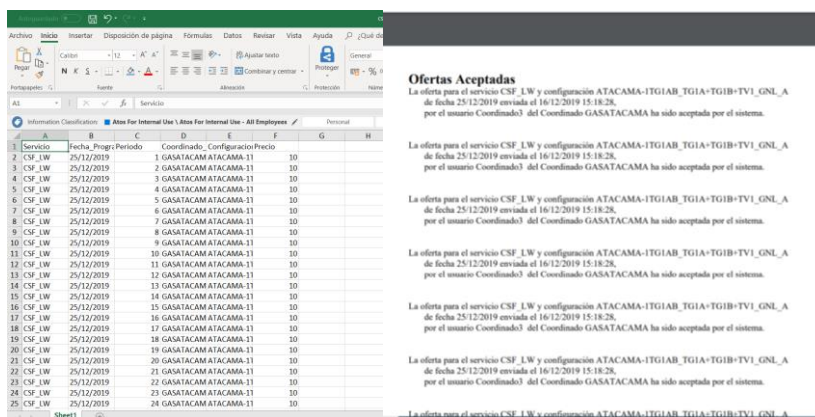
Autoguardado

Archivo Inicio Insertar Disposición de página Fórmulas Datos Revisar Vista Ayuda ¿Qué de

Pegar Calibri 12 A A Ajustar texto Combinar y centrar Proteger General %

N K S

Portapapeles Fuente Alineación Protección Núme

A1 Servicio

Information Classification: Atos For Internal Use \ Atos For Internal Use - All Employees Personal

| | A | B | C | D | E | F | G | H |
|---|---|---|---|---|---|---|---|---|
| 1 | Servicio | Fecha_Progr | Periodo | Coordinado | Configuracio | Precio | | |
| 2 | CSF_LW | 25/12/2019 | 1 | GASATACAM | ATACAMA-11 | 10 | | |
| 3 | CSF_LW | 25/12/2019 | 2 | GASATACAM | ATACAMA-11 | 10 | | |
| 4 | CSF_LW | 25/12/2019 | 3 | GASATACAM | ATACAMA-11 | 10 | | |
| 5 | CSF_LW | 25/12/2019 | 4 | GASATACAM | ATACAMA-11 | 10 | | |
| 6 | CSF_LW | 25/12/2019 | 5 | GASATACAM | ATACAMA-11 | 10 | | |
| 7 | CSF_LW | 25/12/2019 | 6 | GASATACAM | ATACAMA-11 | 10 | | |
| 8 | CSF_LW | 25/12/2019 | 7 | GASATACAM | ATACAMA-11 | 10 | | |
| 9 | CSF_LW | 25/12/2019 | 8 | GASATACAM | ATACAMA-11 | 10 | | |
| 10 | CSF_LW | 25/12/2019 | 9 | GASATACAM | ATACAMA-11 | 10 | | |
| 11 | CSF_LW | 25/12/2019 | 10 | GASATACAM | ATACAMA-11 | 10 | | |
| 12 | CSF_LW | 25/12/2019 | 11 | GASATACAM | ATACAMA-11 | 10 | | |
| 13 | CSF_LW | 25/12/2019 | 12 | GASATACAM | ATACAMA-11 | 10 | | |
| 14 | CSF_LW | 25/12/2019 | 13 | GASATACAM | ATACAMA-11 | 10 | | |
| 15 | CSF_LW | 25/12/2019 | 14 | GASATACAM | ATACAMA-11 | 10 | | |
| 16 | CSF_LW | 25/12/2019 | 15 | GASATACAM | ATACAMA-11 | 10 | | |
| 17 | CSF_LW | 25/12/2019 | 16 | GASATACAM | ATACAMA-11 | 10 | | |
| 18 | CSF_LW | 25/12/2019 | 17 | GASATACAM | ATACAMA-11 | 10 | | |
| 19 | CSF_LW | 25/12/2019 | 18 | GASATACAM | ATACAMA-11 | 10 | | |
| 20 | CSF_LW | 25/12/2019 | 19 | GASATACAM | ATACAMA-11 | 10 | | |
| 21 | CSF_LW | 25/12/2019 | 20 | GASATACAM | ATACAMA-11 | 10 | | |
| 22 | CSF_LW | 25/12/2019 | 21 | GASATACAM | ATACAMA-11 | 10 | | |
| 23 | CSF_LW | 25/12/2019 | 22 | GASATACAM | ATACAMA-11 | 10 | | |
| 24 | CSF_LW | 25/12/2019 | 23 | GASATACAM | ATACAMA-11 | 10 | | |
| 25 | CSF_LW | 25/12/2019 | 24 | GASATACAM | ATACAMA-11 | 10 | | |

Sheet1

Ofertas Aceptadas

La oferta para el servicio CSF_LW y configuración ATACAMA-1TG1AB_TG1A+TG1B+TV1_GNL_A de fecha 25/12/2019 enviada el 16/12/2019 15:18:28, por el usuario Coordinado3 del Coordinado GASATACAMA ha sido aceptada por el sistema.

La oferta para el servicio CSF_LW y configuración ATACAMA-1TG1AB_TG1A+TG1B+TV1_GNL_A de fecha 25/12/2019 enviada el 16/12/2019 15:18:28, por el usuario Coordinado3 del Coordinado GASATACAMA ha sido aceptada por el sistema.

La oferta para el servicio CSF_LW y configuración ATACAMA-1TG1AB_TG1A+TG1B+TV1_GNL_A de fecha 25/12/2019 enviada el 16/12/2019 15:18:28, por el usuario Coordinado3 del Coordinado GASATACAMA ha sido aceptada por el sistema.

La oferta para el servicio CSF_LW y configuración ATACAMA-1TG1AB_TG1A+TG1B+TV1_GNL_A de fecha 25/12/2019 enviada el 16/12/2019 15:18:28, por el usuario Coordinado3 del Coordinado GASATACAMA ha sido aceptada por el sistema.

La oferta para el servicio CSF_LW y configuración ATACAMA-1TG1AB_TG1A+TG1B+TV1_GNL_A de fecha 25/12/2019 enviada el 16/12/2019 15:18:28, por el usuario Coordinado3 del Coordinado GASATACAMA ha sido aceptada por el sistema.

La oferta para el servicio CSF_LW y configuración ATACAMA-1TG1AB_TG1A+TG1B+TV1_GNL_A de fecha 25/12/2019 enviada el 16/12/2019 15:18:28, por el usuario Coordinado3 del Coordinado GASATACAMA ha sido aceptada por el sistema.

La oferta para el servicio CSF_LW y configuración ATACAMA-1TG1AB_TG1A+TG1B+TV1_GNL_A